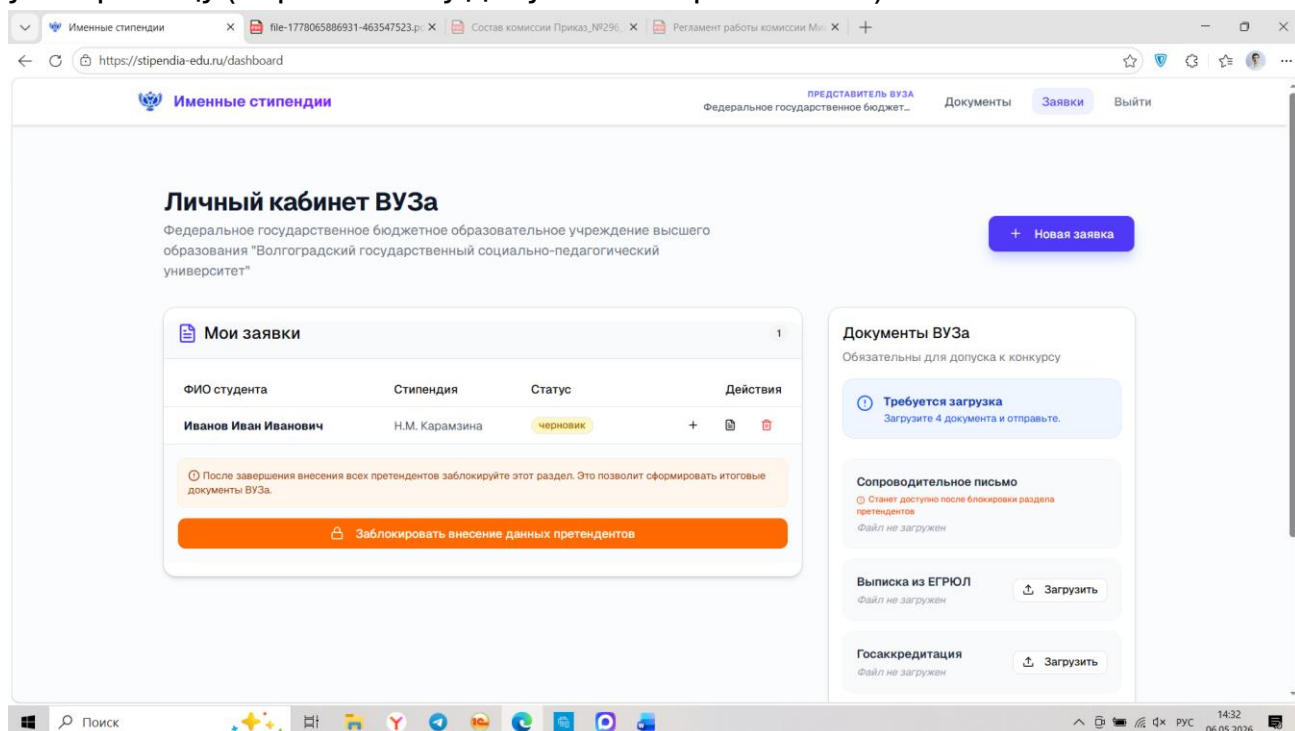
Именные стипендии
file-1778065886931-463547523.p
Состав комиссии Приказ_№296_
Регламент работы комиссии Ми
https://stipendia-edu.ru/dashboard

Именные стипендии
ПРЕДСТАВИТЕЛЬ ВУЗА
Федеральное государственное бюджет...
Документы
Заявки
Выйти

Личный кабинет ВУЗа
Федеральное государственное бюджетное образовательное учреждение высшего образования "Волгоградский государственный социально-педагогический университет"

+ Новая заявка

Мои заявки
1

| ФИО студента | Стипендия | Статус | Действия |
|---|---|---|---|
| Иванов Иван Иванович | Н.М. Карамзина | черновик | + |

После завершения внесения всех претендентов заблокируйте этот раздел. Это позволит сформировать итоговые документы ВУЗа.

Заблокировать внесение данных претендентов

Документы ВУЗа
Обязательны для допуска к конкурсу

Требуется загрузка
Загрузите 4 документа и отправьте.

Сопроводительное письмо
Станет доступно после блокировки раздела претендентов
Файл не загружен

Выписка из ЕГРЮЛ
Файл не загружен
Загрузить

Госаккредитация
Файл не загружен
Загрузить

Поиск
РУС
14:32
06.05.2026